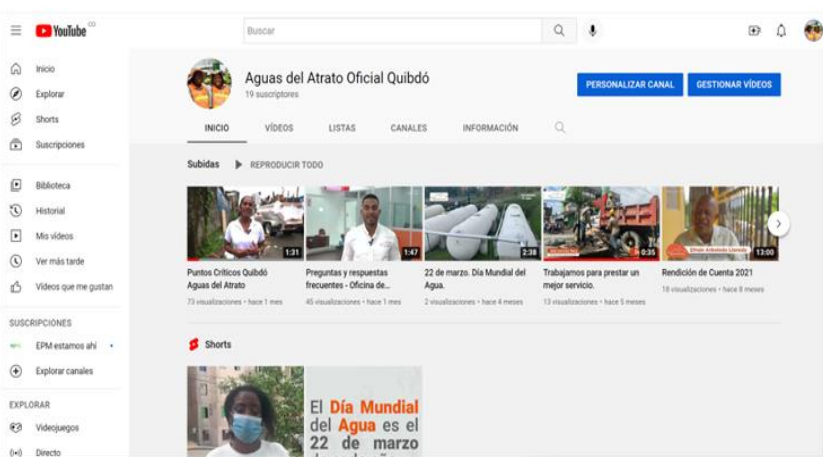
YouTube CO

Buscar

Inicio
Explorar
Shorts
Suscripciones

Biblioteca
Historial
Mis videos
Ver más tarde
Videos que me gustan

SUSCRIPCIONES
EPM-estamos ahí
Explorar canales

EXPLORAR
Videojuegos
Directo

Aguas del Atrato Oficial Quibdó
19 suscriptores

PERSONALIZAR CANAL
GESTIONAR VÍDEOS

INICIO
VÍDEOS
LISTAS
CANALES
INFORMACIÓN

Subidas
REPRODUCIR TODO

1:31
Puntos Críticos Quibdó Aguas del Atrato
73 visualizaciones • hace 1 mes

1:47
Preguntas y respuestas frecuentes - Oficina de...
45 visualizaciones • hace 1 mes

2:38
22 de marzo. Día Mundial del Agua.
2 visualizaciones • hace 4 meses

0:35
Trabajamos para prestar un mejor servicio.
13 visualizaciones • hace 5 meses

Efraín Arboleda Lloreda
13:00
Rendición de Cuenta 2021
18 visualizaciones • hace 8 meses

Shorts

El Día Mundial del Agua es el 22 de marzo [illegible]